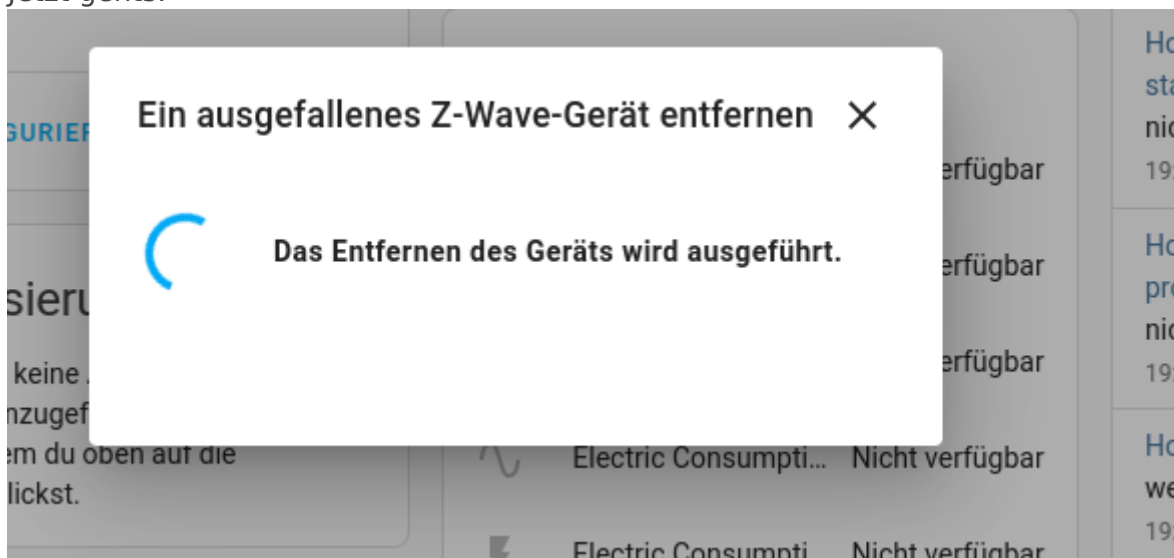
jetzt geht.

GURIER

sieru

keine
nzugef
em du oben auf die
lickst.

Ein ausgefallenes Z-Wave-Gerät entfernen ✕

Das Entfernen des Geräts wird ausgeführt.

erfügbar

erfügbar

erfügbar

Electric Consumpti... Nicht verfügbar

Electric Consumpti... Nicht verfügbar

Ho
sta
nic
19

Ho
pro
nic
19

Ho
we
19